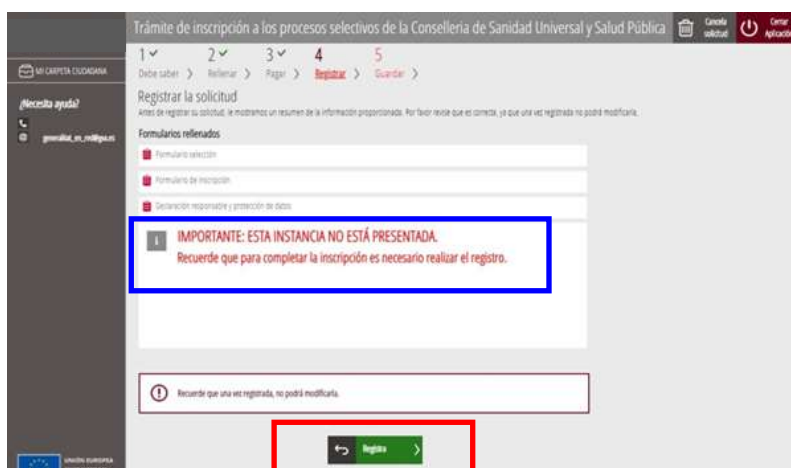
Trámite de inscripción a los procesos selectivos de la Conselleria de Sanidad Universal y Salud Pública

Cancelar solicitud

Cerrar Aplicación

MI CARPETA CIUDADANA

¿Necesita ayuda?

generalitat_en_red@gva.es

1 ✓ Debe saber 〉 2 ✓ Rellenar 〉 3 ✓ Pagar 〉 4 Registrar 〉 5 Guardar 〉

Registrar la solicitud

Antes de registrar su solicitud, le mostramos un resumen de la información proporcionada. Por favor revise que es correcta, ya que una vez registrada no podrá modificarla.

Formularios rellenados

Formulario selección

Formulario de inscripción

Declaración responsable y protección de datos

IMPORTANTE: ESTA INSTANCIA NO ESTÁ PRESENTADA.
Recuerde que para completar la inscripción es necesario realizar el registro.

Recuerde que una vez registrada, no podrá modificarla.

Registrar

UNIÓN EUROPEA